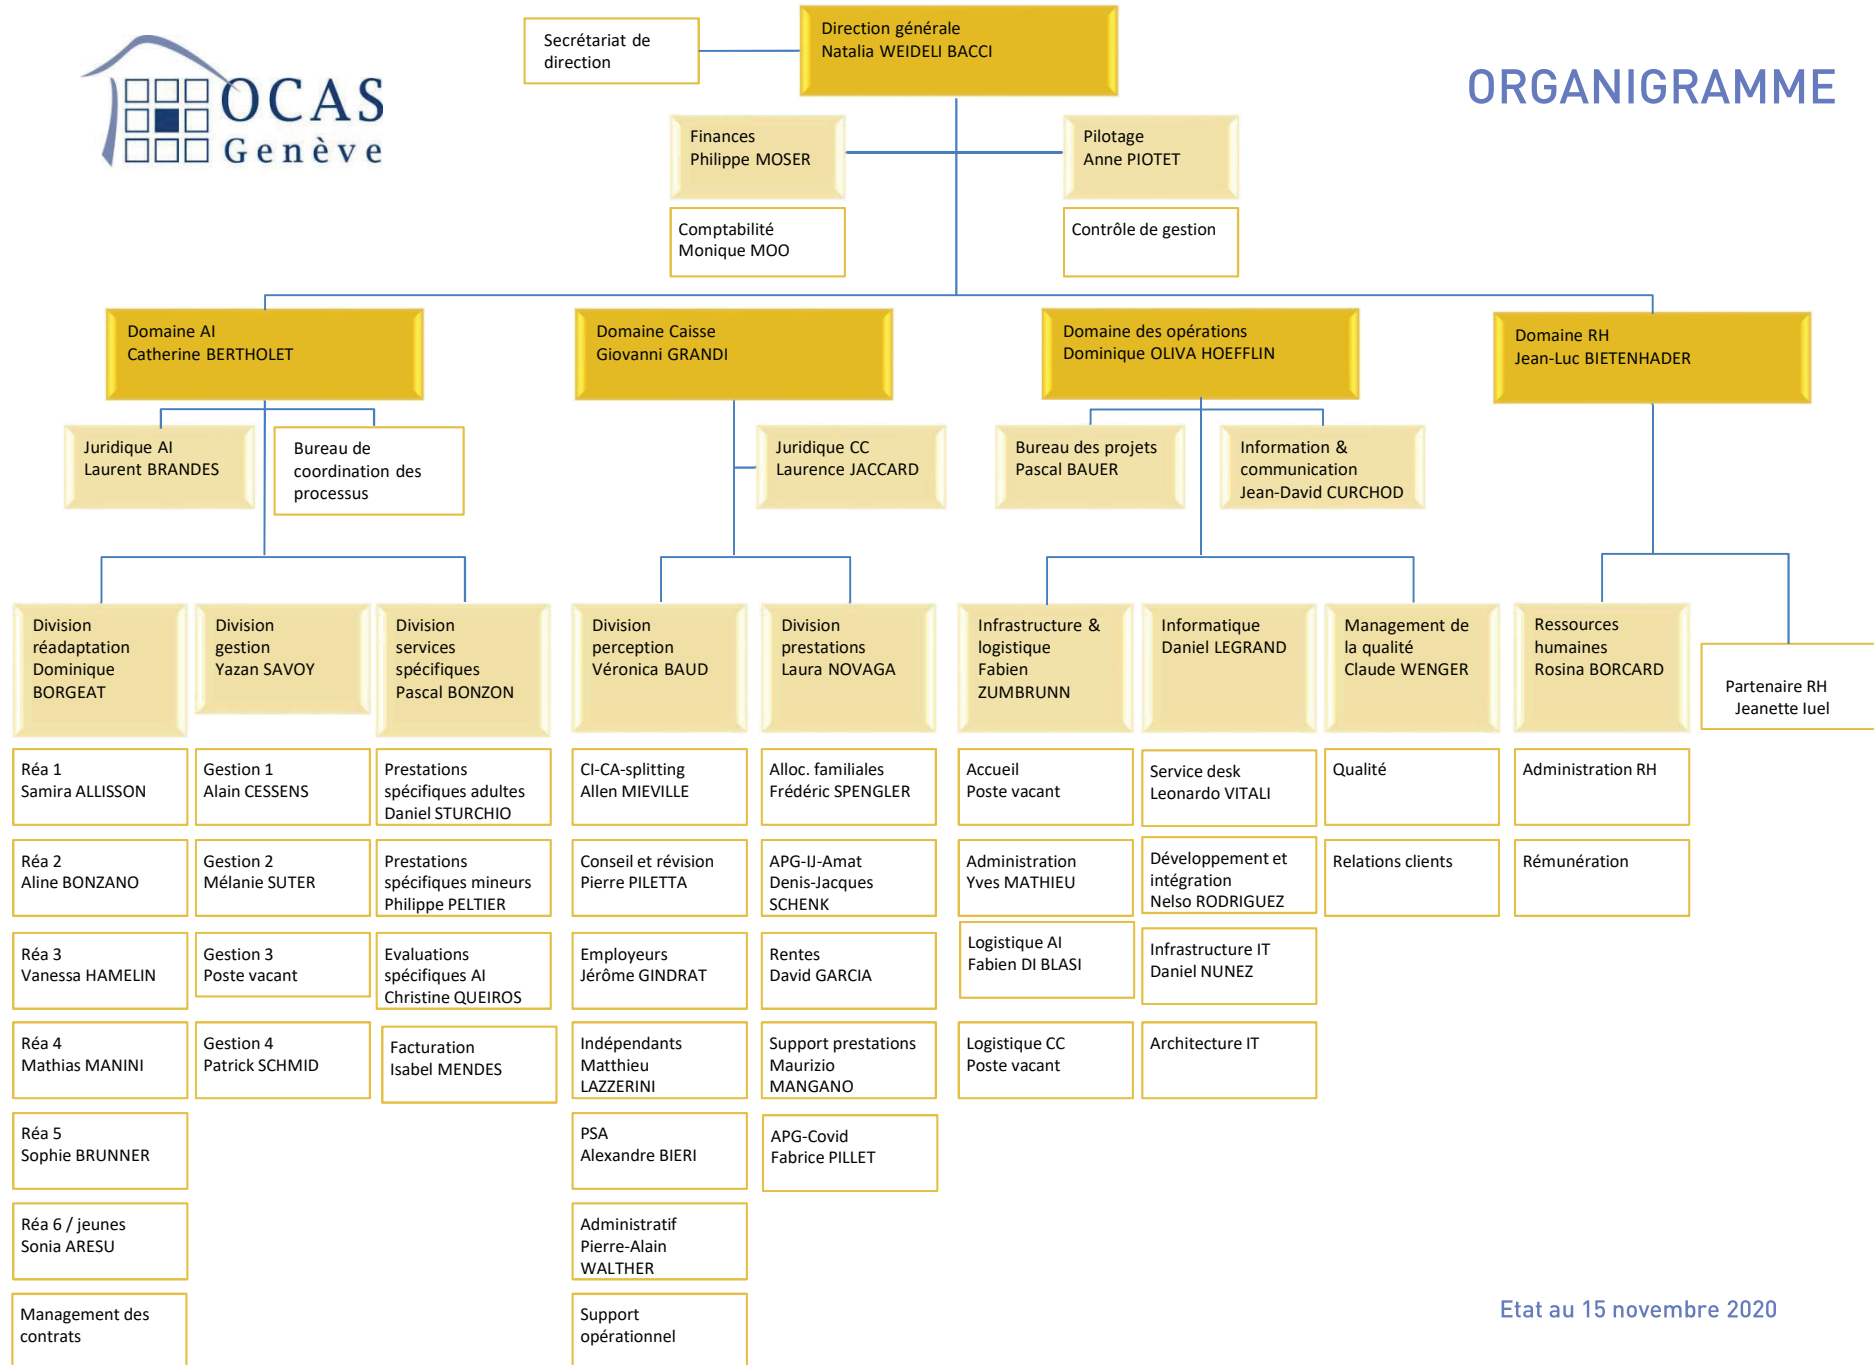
OCAS Genève

ORGANIGRAMME

Secrétariat de direction

Direction générale
Natalia WEIDELI BACCI

Finances
Philippe MOSER

Comptabilité
Monique MOO

Pilotage
Anne PIOTET

Contrôle de gestion

Domaine AI
Catherine BERTHOLET

Juridique AI
Laurent BRANDES

Bureau de coordination des processus

Division réadaptation
Dominique BORGEAT

Réa 1
Samira ALLISSON

Réa 2
Aline BONZANO

Réa 3
Vanessa HAMELIN

Réa 4
Mathias MANINI

Réa 5
Sophie BRUNNER

Réa 6 / jeunes
Sonia ARESU

Management des contrats

Division gestion
Yazan SAVOY

Gestion 1
Alain CESSENS

Gestion 2
Mélanie SUTER

Gestion 3
Poste vacant

Gestion 4
Patrick SCHMID

Division services spécifiques
Pascal BONZON

Prestations spécifiques adultes
Daniel STURCHIO

Prestations spécifiques mineurs
Philippe PELTIER

Evaluations spécifiques AI
Christine QUEIROS

Facturation
Isabel MENDES

Domaine Caisse
Giovanni GRANDI

Juridique CC
Laurence JACCARD

Division perception
Véronica BAUD

CI-CA-splitting
Allen MIEVILLE

Conseil et révision
Pierre PILETTA

Employeurs
Jérôme GINDRAT

Indépendants
Matthieu LAZZERINI

PSA
Alexandre BIERI

Administratif
Pierre-Alain WALTHER

Support opérationnel

Division prestations
Laura NOVAGA

Alloc. familiales
Frédéric SPENGLER

APG-IJ-Amat
Denis-Jacques SCHENK

Rentes
David GARCIA

Support prestations
Maurizio MANGANO

APG-Covid
Fabrice PILLET

Domaine des opérations
Dominique OLIVA HOEFFLIN

Bureau des projets
Pascal BAUER

Information & communication
Jean-David CURCHOD

Infrastructure & logistique
Fabien ZUMBRUNN

Accueil
Poste vacant

Administration
Yves MATHIEU

Logistique AI
Fabien DI BLASI

Logistique CC
Poste vacant

Informatique
Daniel LEGRAND

Service desk
Leonardo VITALI

Développement et intégration
Nelso RODRIGUEZ

Infrastructure IT
Daniel NUNEZ

Architecture IT

Management de la qualité
Claude WENGER

Qualité

Relations clients

Domaine RH
Jean-Luc BIETENHADER

Ressources humaines
Rosina BORCARD

Administration RH

Rémunération

Partenaire RH
Jeanette Iuel

Etat au 15 novembre 2020